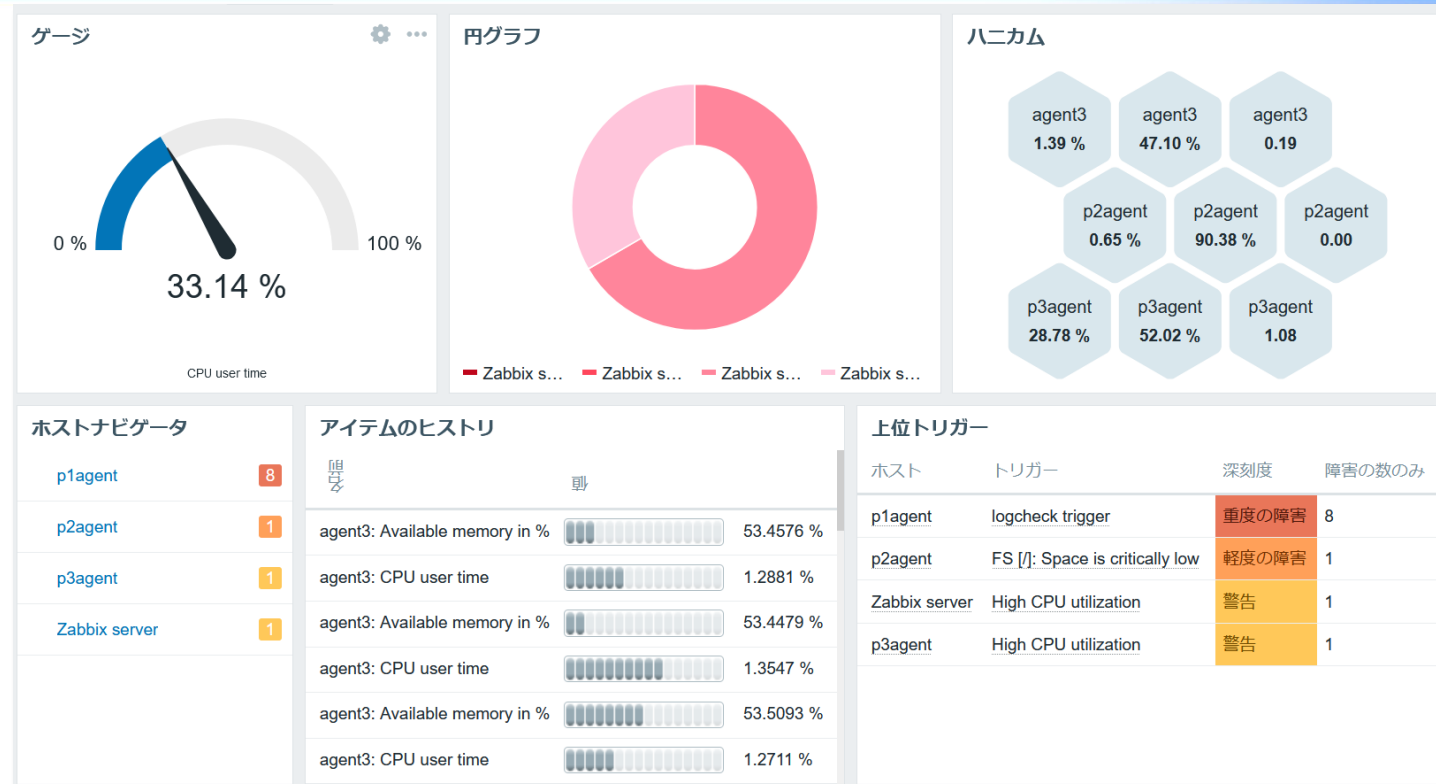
ゲージ

0 %
100 %
33.14 %
CPU user time

円グラフ

Zabbix s… Zabbix s… Zabbix s… Zabbix s…

ハニカム

agent3 1.39 %
agent3 47.10 %
agent3 0.19
p2agent 0.65 %
p2agent 90.38 %
p2agent 0.00
p3agent 28.78 %
p3agent 52.02 %
p3agent 1.08

ホストナビゲータ

p1agent 8
p2agent 1
p3agent 1
Zabbix server 1

アイテムのヒストリ

| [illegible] | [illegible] | |
|---|---|---|
| agent3: Available memory in % | | 53.4576 % |
| agent3: CPU user time | | 1.2881 % |
| agent3: Available memory in % | | 53.4479 % |
| agent3: CPU user time | | 1.3547 % |
| agent3: Available memory in % | | 53.5093 % |
| agent3: CPU user time | | 1.2711 % |

上位トリガー

| ホスト | トリガー | 深刻度 | 障害の数のみ |
|---|---|---|---|
| p1agent | logcheck trigger | 重度の障害 | 8 |
| p2agent | FS [/]: Space is critically low | 軽度の障害 | 1 |
| Zabbix server | High CPU utilization | 警告 | 1 |
| p3agent | High CPU utilization | 警告 | 1 |